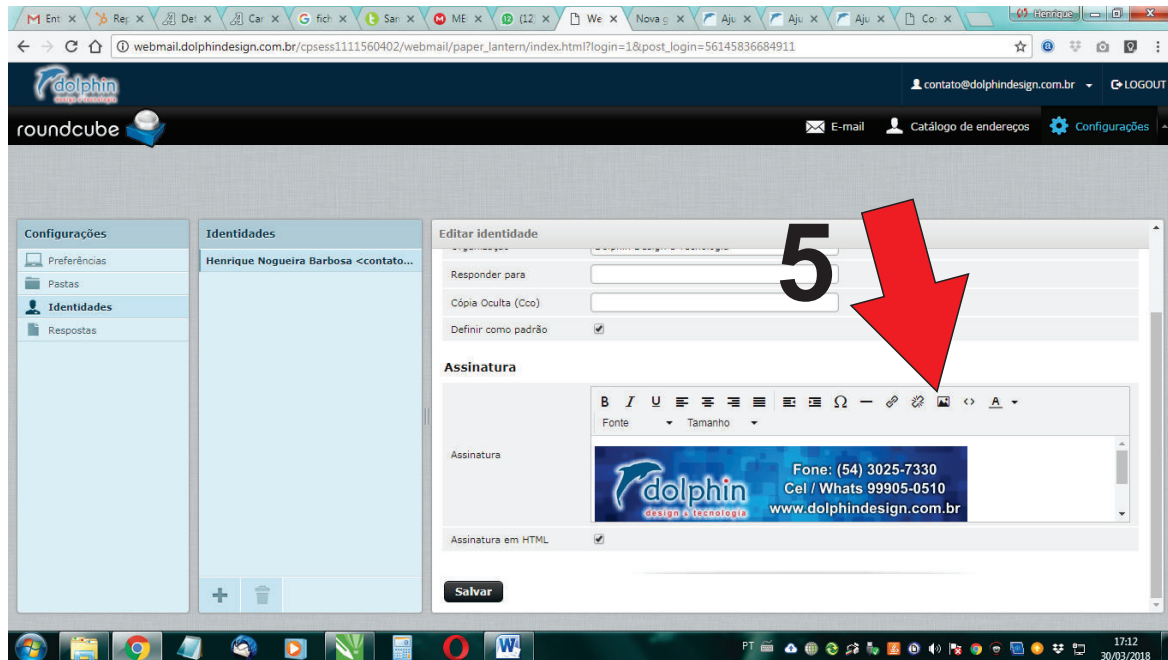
M Ent × Rep × Det × Car × G fich × San × ME × (12) × We × Nova × Aju × Aju × Aju × Co ×
Henrique

webmail.dolphindesign.com.br/cpsess1111560402/webmail/paper_lantern/index.html?login=1&post_login=56145836684911

dolphin
design & tecnologia

contato@dolphindesign.com.br LOGOUT

roundcube

E-mail Catálogo de endereços Configurações

Configurações
Preferências
Pastas
Identidades
Respostas

Identidades
Henrique Nogueira Barbosa <contato...

Editar identidade

Responder para
Cópia Oculta (Cco)
Definir como padrão

5

Assinatura

B I U Ω A
Fonte Tamanho

Assinatura

dolphin
design & tecnologia
Fone: (54) 3025-7330
Cel / Whats 99905-0510
www.dolphindesign.com.br

Assinatura em HTML

Salvar

PT 17:12 30/03/2018